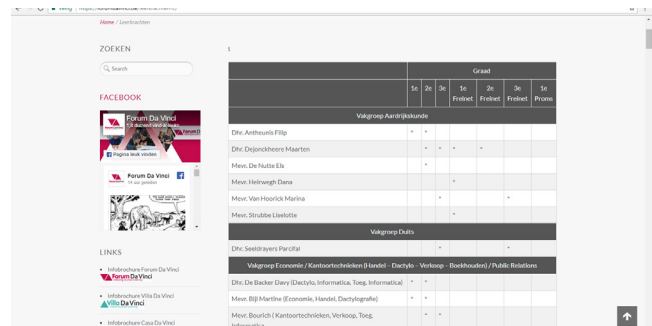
Home / Leerkrachten

ZOEKEN

Search

FACEBOOK

Forum Da Vinci
Pagina leuk vinden

Forum Da Vinci
11 uur geleden

LINKS

Infobrochure Forum Da Vinci
Forum Da Vinci

Infobrochure Villa Da Vinci
Villa Da Vinci

Infobrochure Casa Da Vinci

1

| | Graad | | | | | | |
|---|---|---|---|---|---|---|---|
| | 1e | 2e | 3e | 1e Freinet | 2e Freinet | 3e Freinet | 1e Proms |
| Vakgroep Aardrijkskunde | | | | | | | |
| Dhr. Antheunis Filip | * | * | | | | | |
| Dhr. Dejonckheere Maarten | | * | * | | * | | |
| Mevr. De Nutte Els | | * | | | | | |
| Mevr. Helrwegh Dana | | | | * | | | |
| Mevr. Van Hoorick Marina | | | * | | | * | |
| Mevr. Strubbe Liselotte | | | | * | | | |
| Vakgroep Duits | | | | | | | |
| Dhr. Seeldrayers Parcifal | | | * | | | * | |
| Vakgroep Economie / Kantoortechnieken (Handel – Dactylo – Verkoop – Boekhouden) / Public Relations | | | | | | | |
| Dhr. De Backer Davy (Dactylo, Informatica, Toeg. Informatica) | * | * | | | | | |
| Mevr. Bijl Martine (Economie, Handel, Dactylografie) | * | * | | | | | |
| Mevr. Bourich ( Kantoortechnieken, Verkoop, Toeg. Informatica | | * | * | | | | |